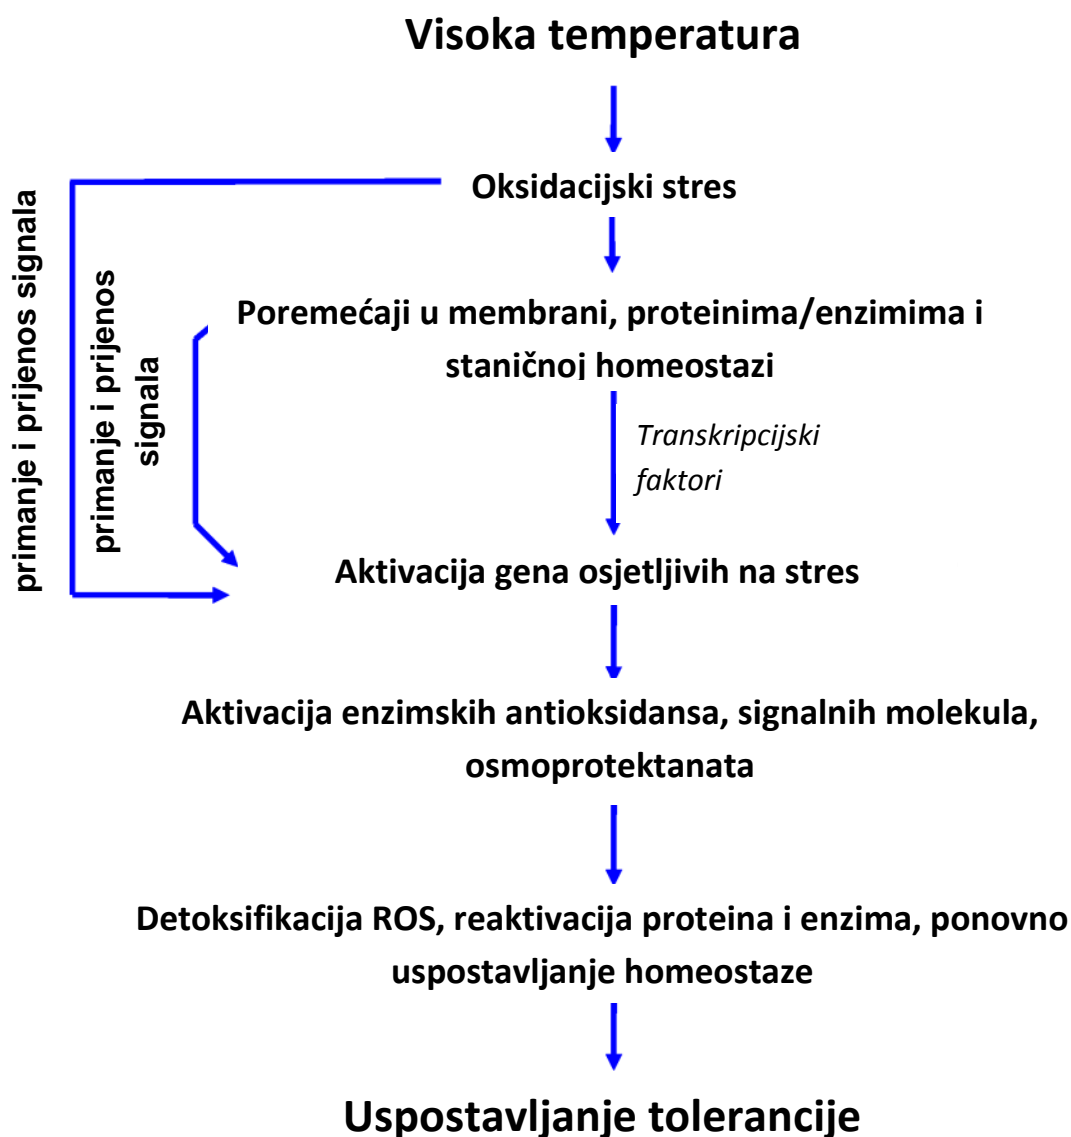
Visoka temperatura

Oksidacijski stres

Poremećaji u membrani, proteinima/enzimima i staničnoj homeostazi

Transkripcijski faktori

Aktivacija gena osjetljivih na stres

Aktivacija enzimskih antioksidansa, signalnih molekula, osmoprotektanata

Detoksifikacija ROS, reaktivacija proteina i enzima, ponovno uspostavljanje homeostaze

Uspostavljanje tolerancije

primanje i prijenos signala

primanje i prijenos signala